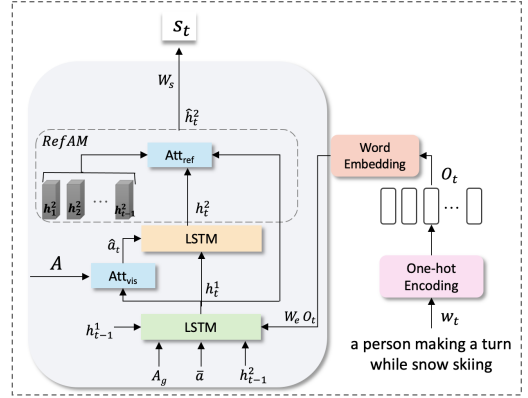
$s_t$

$W_s$

$\hat{h}_t^2$

$RefAM$

Att$_{\text{ref}}$

$h_1^2$ $h_2^2$ $\cdots$ $h_{t-1}^2$

$h_t^2$

$\hat{a}_t$

LSTM

$A$

Att$_{\text{vis}}$

$h_t^1$

$h_{t-1}^1$

LSTM

$W_e O_t$

$A_g$ $\bar{a}$ $h_{t-1}^2$

Word Embedding

$O_t$

$\cdots$

One-hot Encoding

$w_t$

a person making a turn while snow skiing